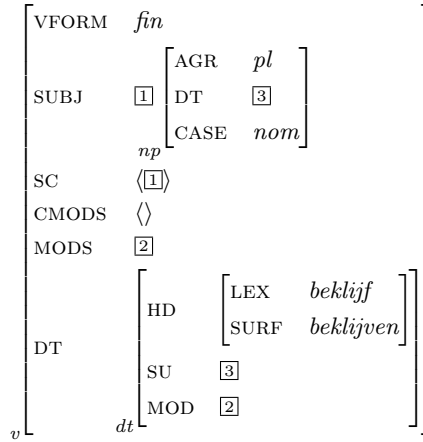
VFORM *fin*

SUBJ $\boxed{1}$ 
AGR *pl*
DT $\boxed{3}$
CASE *nom*
*np*

SC $\langle\boxed{1}\rangle$

CMODS $\langle\rangle$

MODS $\boxed{2}$

DT
HD
LEX *beklijf*
SURF *beklijven*
SU $\boxed{3}$
MOD $\boxed{2}$
*dt*

*v*